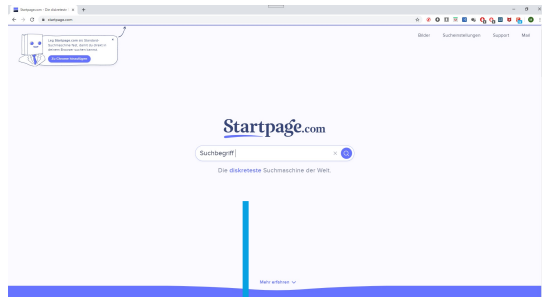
Startpage.com - Die diskreteste

startpage.com

Lege Startpage.com als Standard-Suchmaschine fest, damit du direkt in deinem Browser suchen kannst.

Zu Chrome hinzufügen

Bilder Sucheinstellungen Support Mail

Startpage.com

Suchbegriff

Die diskreteste Suchmaschine der Welt.

Mehr erfahren